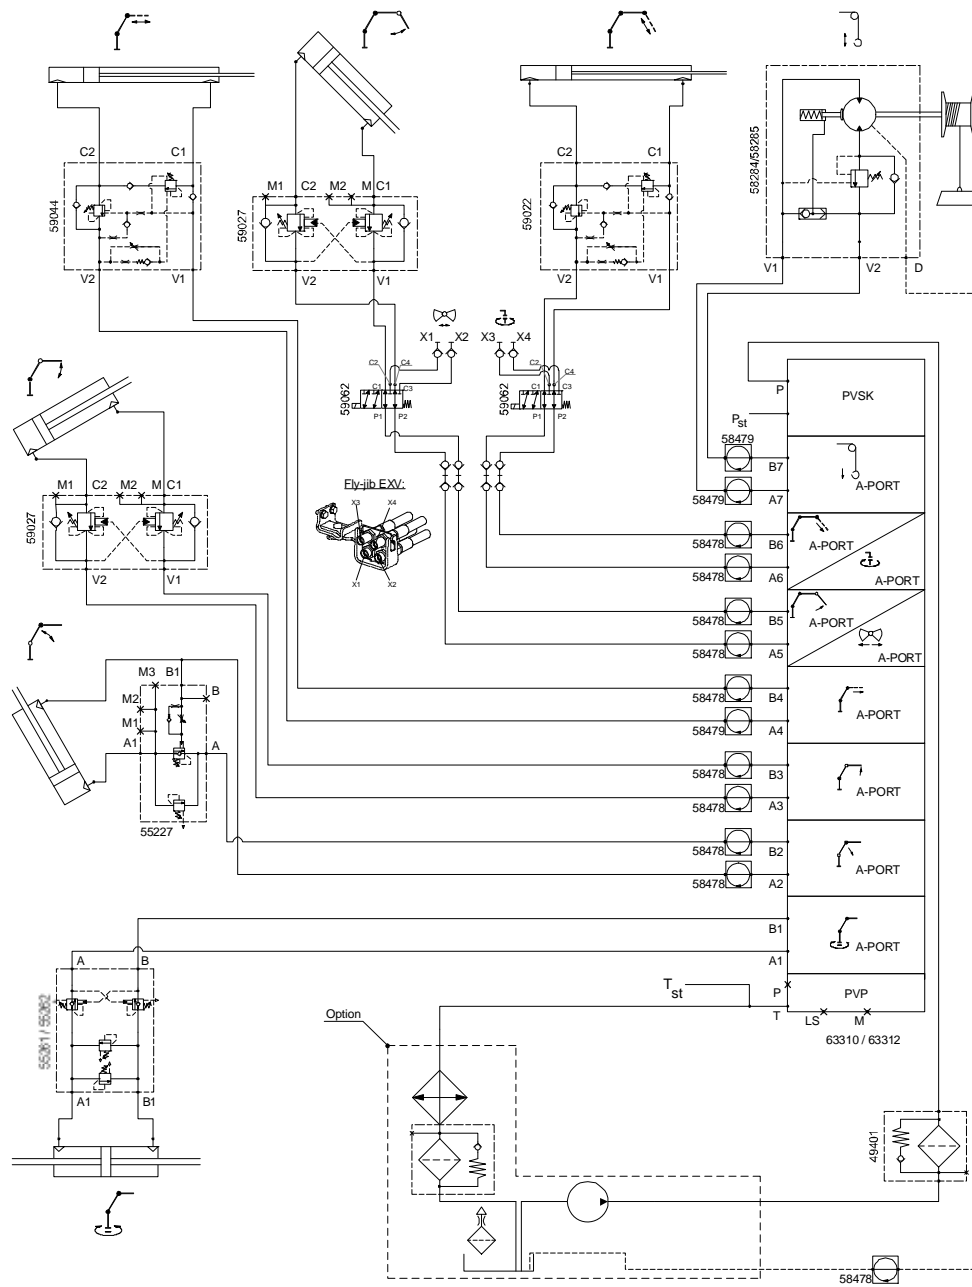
C2 C1
59044
V2 V1

M1 C2 M2 M C1
59027
V2 V1

C2 C1
59022
V2 V1

58284/58285
V1 V2 D

X1 X2 X3 X4

C2 C4
C1 C3
59062
P1 P2

C2 C4
C1 C3
59062
P1 P2

Fly-jib EXV:
X3 X4
X1 X2

M1 C2 M2 M C1
59027
V2 V1

M3 B1
B
M2
M1
A1
A
55227

P
PVSK
$P_{st}$
58479
B7
58479
A7
A-PORT
58478
B6
A-PORT
58478
A6
A-PORT
58478
B5
A-PORT
58478
A5
A-PORT
58478
B4
A-PORT
58479
A4
58478
B3
A-PORT
58478
A3
58478
B2
A-PORT
58478
A2
B1
A-PORT
A1
$T_{st}$
P
PVP
T
LS
M
63310 / 63312

A B
55261 / 55262
A1 B1

Option

49401

58478